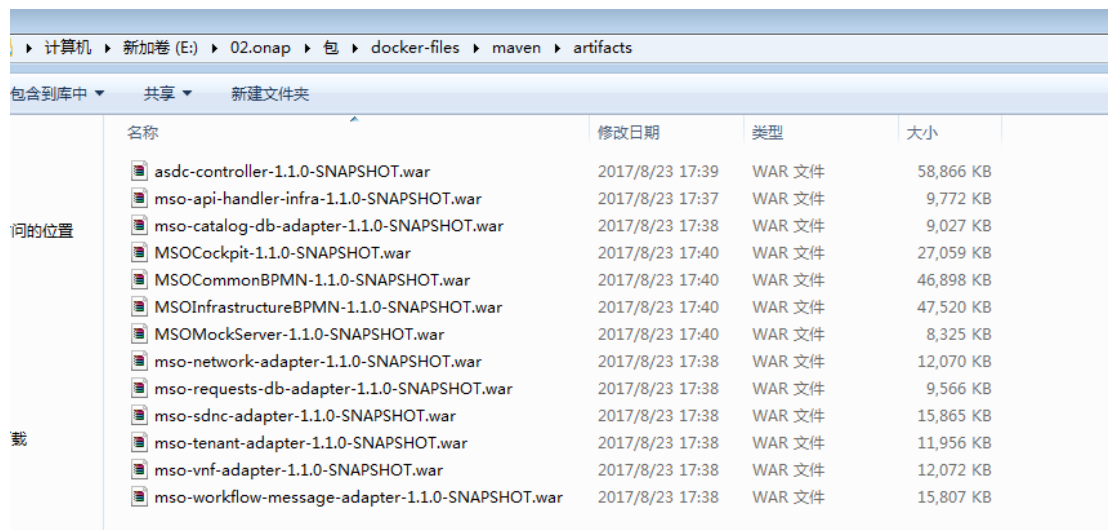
▸ 计算机 ▸ 新加卷 (E:) ▸ 02.onap ▸ 包 ▸ docker-files ▸ maven ▸ artifacts

包含到库中 ▾ 共享 ▾ 新建文件夹

问的位置

载

| 名称 | 修改日期 | 类型 | 大小 |
|---|---|---|---|
| asdc-controller-1.1.0-SNAPSHOT.war | 2017/8/23 17:39 | WAR 文件 | 58,866 KB |
| mso-api-handler-infra-1.1.0-SNAPSHOT.war | 2017/8/23 17:37 | WAR 文件 | 9,772 KB |
| mso-catalog-db-adapter-1.1.0-SNAPSHOT.war | 2017/8/23 17:38 | WAR 文件 | 9,027 KB |
| MSOCockpit-1.1.0-SNAPSHOT.war | 2017/8/23 17:40 | WAR 文件 | 27,059 KB |
| MSOCommonBPMN-1.1.0-SNAPSHOT.war | 2017/8/23 17:40 | WAR 文件 | 46,898 KB |
| MSOInfrastructureBPMN-1.1.0-SNAPSHOT.war | 2017/8/23 17:40 | WAR 文件 | 47,520 KB |
| MSOMockServer-1.1.0-SNAPSHOT.war | 2017/8/23 17:40 | WAR 文件 | 8,325 KB |
| mso-network-adapter-1.1.0-SNAPSHOT.war | 2017/8/23 17:38 | WAR 文件 | 12,070 KB |
| mso-requests-db-adapter-1.1.0-SNAPSHOT.war | 2017/8/23 17:38 | WAR 文件 | 9,566 KB |
| mso-sdnc-adapter-1.1.0-SNAPSHOT.war | 2017/8/23 17:38 | WAR 文件 | 15,865 KB |
| mso-tenant-adapter-1.1.0-SNAPSHOT.war | 2017/8/23 17:38 | WAR 文件 | 11,956 KB |
| mso-vnf-adapter-1.1.0-SNAPSHOT.war | 2017/8/23 17:38 | WAR 文件 | 12,072 KB |
| mso-workflow-message-adapter-1.1.0-SNAPSHOT.war | 2017/8/23 17:38 | WAR 文件 | 15,807 KB |